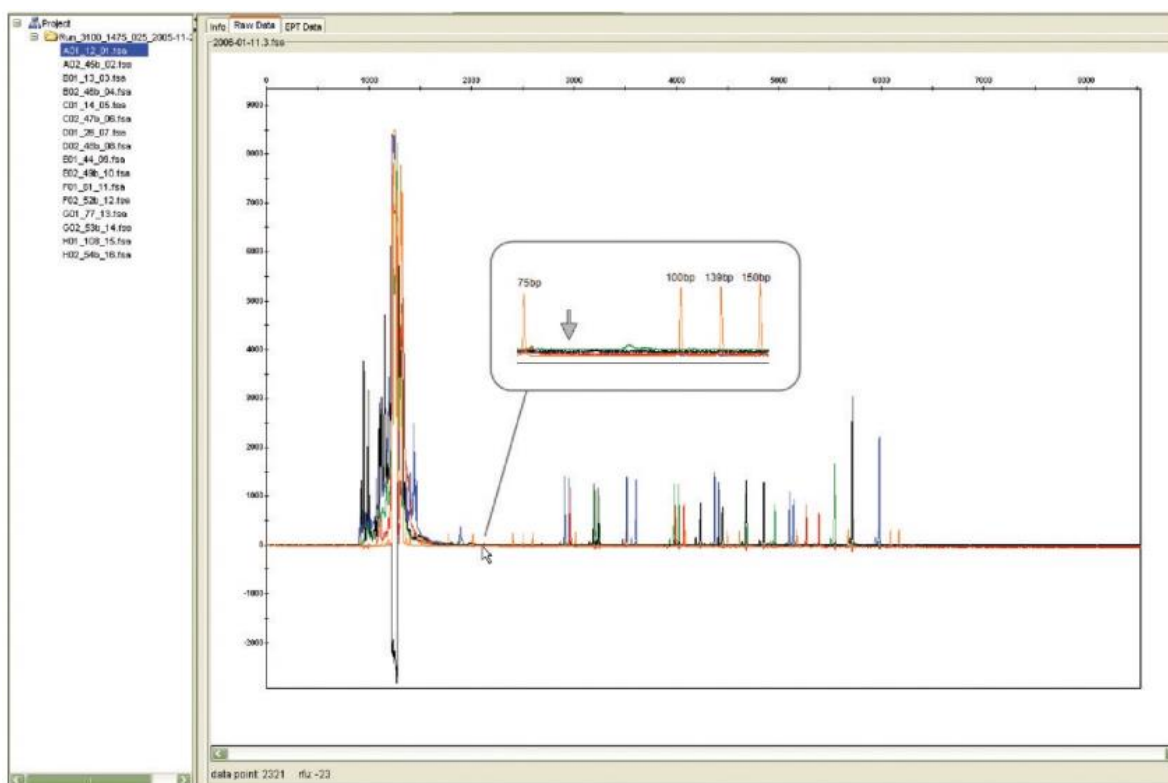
Project
Run_3100_1475_025_2005-11-2
A01_12_01.fsa
A02_46b_02.fsa
B01_13_03.fsa
B02_46b_04.fsa
C01_14_05.fsa
C02_47b_06.fsa
D01_26_07.fsa
D02_48b_08.fsa
E01_44_09.fsa
E02_49b_10.fsa
F01_61_11.fsa
F02_52b_12.fsa
G01_77_13.fsa
G02_53b_14.fsa
H01_108_15.fsa
H02_54b_16.fsa

Info Raw Data EPT Data
2006-01-11.3.fsa

0 1000 2000 3000 4000 5000 6000 7000 8000

9000
8000
7000
6000
5000
4000
3000
2000
1000
0
-1000
-2000

75bp 100bp 139bp 150bp

data point: 2321 rfu: -23